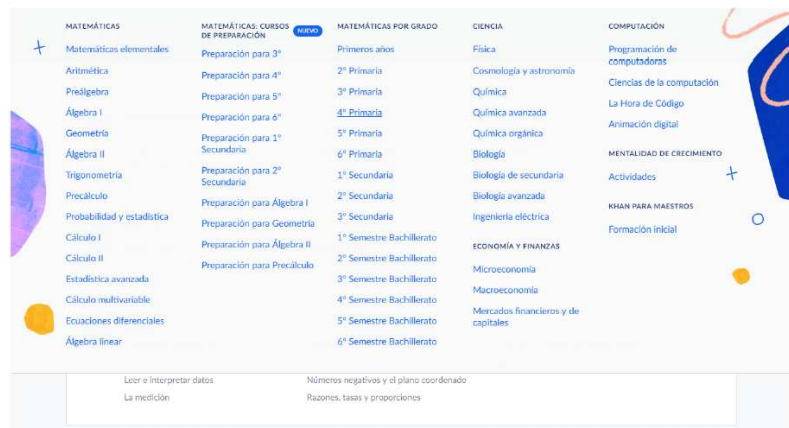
MATEMÁTICAS

Matemáticas elementales
Aritmética
Preálgebra
Álgebra I
Geometría
Álgebra II
Trigonometría
Precálculo
Probabilidad y estadística
Cálculo I
Cálculo II
Estadística avanzada
Cálculo multivariable
Ecuaciones diferenciales
Álgebra lineal

MATEMÁTICAS: CURSOS DE PREPARACIÓN NUEVO

Preparación para 3°
Preparación para 4°
Preparación para 5°
Preparación para 6°
Preparación para 1° Secundaria
Preparación para 2° Secundaria
Preparación para Álgebra I
Preparación para Geometría
Preparación para Álgebra II
Preparación para Precálculo

MATEMÁTICAS POR GRADO

Primeros años
2° Primaria
3° Primaria
4° Primaria
5° Primaria
6° Primaria
1° Secundaria
2° Secundaria
3° Secundaria
1° Semestre Bachillerato
2° Semestre Bachillerato
3° Semestre Bachillerato
4° Semestre Bachillerato
5° Semestre Bachillerato
6° Semestre Bachillerato

CIENCIA

Física
Cosmología y astronomía
Química
Química avanzada
Química orgánica
Biología
Biología de secundaria
Biología avanzada
Ingeniería eléctrica

ECONOMÍA Y FINANZAS

Microeconomía
Macroeconomía
Mercados financieros y de capitales

COMPUTACIÓN

Programación de computadoras
Ciencias de la computación
La Hora de Código
Animación digital

MENTALIDAD DE CRECIMIENTO

Actividades

KHAN PARA MAESTROS

Formación inicial

Leer e interpretar datos
La medición
Números negativos y el plano coordenado
Razones, tasas y proporciones